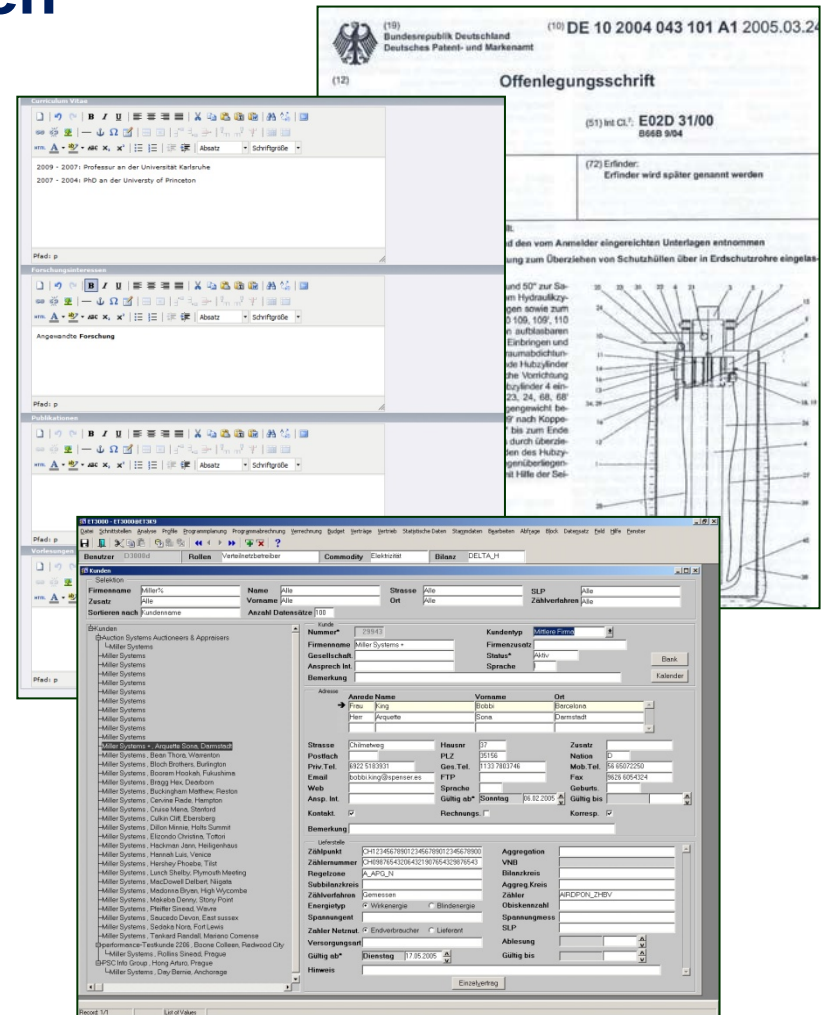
ch

(19) Bundesrepublik Deutschland
Deutsches Patent- und Markenamt

(10) DE 10 2004 043 101 A1 2005.03.24

(12) Offenlegungsschrift

(51) Int Cl.⁷: E02D 31/00
B66B 9/04

(72) Erfinder:
Erfinder wird später genannt werden

den vom Anmelder eingereichten Unterlagen entnommen

ung zum Überziehen von Schutzhüllen über in Erdschutzrohre eingelas

und 50° zur Sa- Hydraulikzy- gen sowie zum 109, 109', 110 aufblasbaren Einbringen und raumabdichtun- de Hubzylinder he Vorrichtung bzylinder 4 ein- 23, 24, 68, 68' gengewicht be- nach Koppe- bis zum Ende durch überzie- den des Hubzy- genüberliegen- Hilfe der Sei-

Curriculum Vitae
Absatz Schriftgröße
2009 - 2007: Professur an der Universität Karlsruhe
2007 - 2004: PhD an der Universty of Princeton
Pfad: p

Forschungsinteressen
Absatz Schriftgröße
Angewandte Forschung
Pfad: p

Publikationen
Absatz Schriftgröße
Pfad: p

Vorlesungen
Pfad: p

ET3000 - ET3000@ET3E9
Datei Schnittstellen Analyse Profile Programmplanung Programmabrechnung Verrechnung Budget Verträge Vertrieb Statistische Daten Stammdaten Bearbeiten Abfrage Block Datensatz Feld Hilfe Fenster
Benutzer ET3000d Rollen Verteilnetzbetreiber Commodity Elektrizität Bilanz DELTA_H

Kunden
Selektion
Firmenname Miller% Name Alle Strasse Alle SLP Alle
Zusatz Alle Vorname Alle Ort Alle Zählverfahren Alle
Sortieren nach Kundenname Anzahl Datensätze 100

Kunden
Auction Systems Auctioneers & Appraisers
Miller Systems
Miller Systems
Miller Systems
Miller Systems
Miller Systems
Miller Systems
Miller Systems
Miller Systems
Miller Systems
Miller Systems
Miller Systems
Miller Systems
Miller Systems + , Arquette Sona, Darmstadt
Miller Systems , Bean Thora, Warrenton
Miller Systems , Bloch Brothers, Burlington
Miller Systems , Booram Hookah, Fukushima
Miller Systems , Bragg Hex, Dearborn
Miller Systems , Buckingham Matthew, Reston
Miller Systems , Cervine Rade, Hampton
Miller Systems , Cruise Mena, Stanford
Miller Systems , Culkin Cliff, Ebersberg
Miller Systems , Dillon Minnie, Holts Summit
Miller Systems , Elizondo Christine, Totton
Miller Systems , Hackman Jann, Heiligenhaus
Miller Systems , Hannah Luis, Venice
Miller Systems , Hershey Phoebe, Tilst
Miller Systems , Lurch Shelby, Plymouth Meeting
Miller Systems , MacDowell Delbert, Niigata
Miller Systems , Madonna Bryan, High Wycombe
Miller Systems , Makeba Denny, Stony Point
Miller Systems , Pfeiffer Sinead, Wavre
Miller Systems , Saucedo Devon, East sussex
Miller Systems , Sedaka Nora, Fort Lewis
Miller Systems , Tankard Randell, Mariano Comense
performance-Testkunde 2206 , Boone Colleen, Redwood City
Miller Systems , Rollins Sinead, Prague
PSC Info Group , Hong Arturo, Prague
Miller Systems , Day Bernie, Anchorage

Kunde
Nummer* 28943 Kundentyp Mittlere Firma
Firmenname Miller Systems + Firmenzusatz
Gesellschaft. Status* Aktiv
Ansprech Int. Sprache
Bemerkung
Bank
Kalender

Adresse
| Anrede | Name | Vorname | Ort |
|---|---|---|---|
| Frau | King | Bobbi | Barcelona |
| Herr | Arquette | Sona | Darmstadt |

Strasse Chilmetweg Hausnr 37 Zusatz
Postfach PLZ 35156 Nation D
Priv.Tel. 6922 5183931 Ges.Tel. 1133 7803746 Mob.Tel. 56 65072250
Email bobbi.king@spenser.es FTP Fax 8628 6054324
Web Sprache Geburts.
Ansp. Int. Gültig ab* Sonntag 06.02.2005 Gültig bis
Kontakt. Rechnungs. Korresp.
Bemerkung

Lieferstelle
Zählpunkt CH1234567890123456789012345678900 Aggregation
Zählernummer CH098765432064321907654329876543 VNB
Regelzone A_APG_N Bilanzkreis
Subbilanzkreis Aggreg.Kreis
Zählverfahren Gemessen Zähler AIRDPON_ZHBV
Energietyp Wirkenergie Blindenergie Obiskennzahl
Spannungent Spannungsmess
SLP
Zahler Netznut. Endverbraucher Lieferant
Versorgungsart Ablesung
Gültig ab* Dienstag 17.05.2005 Gültig bis
Hinweis
Einzelvertrag

Record: 1/1 List of Values